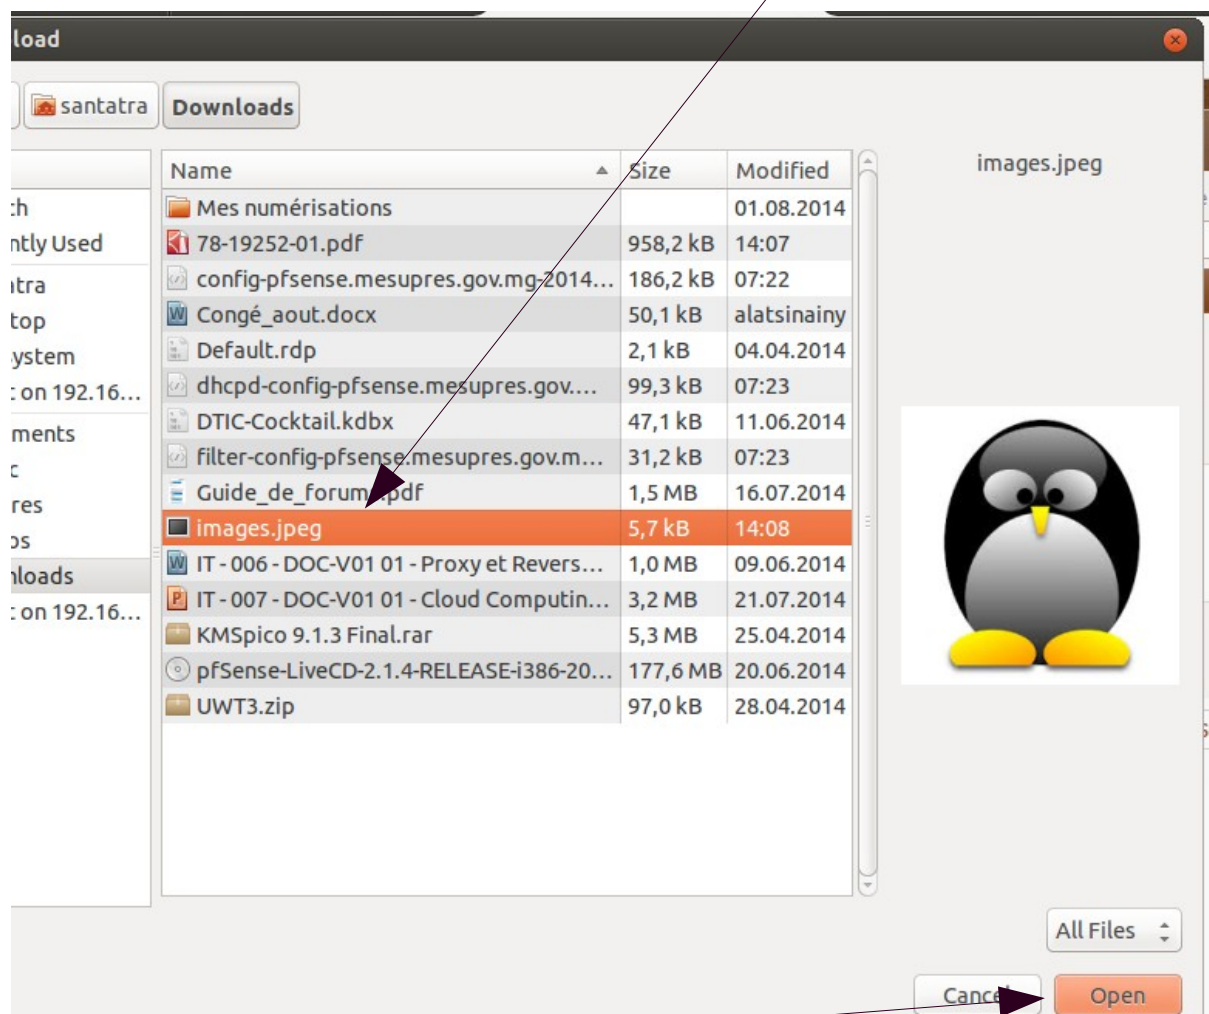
load

santatra Downloads

ch
ntly Used
atra
top
ystem
: on 192.16...
ments
c
res
os
nloads
: on 192.16...

| Name | Size | Modified |
|---|---|---|
| Mes numérisations | | 01.08.2014 |
| 78-19252-01.pdf | 958,2 kB | 14:07 |
| config-pfsense.mesupres.gov.mg-2014... | 186,2 kB | 07:22 |
| Congé_aout.docx | 50,1 kB | alatsinainy |
| Default.rdp | 2,1 kB | 04.04.2014 |
| dhcpd-config-pfsense.mesupres.gov.... | 99,3 kB | 07:23 |
| DTIC-Cocktail.kdbx | 47,1 kB | 11.06.2014 |
| filter-config-pfsense.mesupres.gov.m... | 31,2 kB | 07:23 |
| Guide_de_forum.pdf | 1,5 MB | 16.07.2014 |
| images.jpeg | 5,7 kB | 14:08 |
| IT - 006 - DOC-V01 01 - Proxy et Revers... | 1,0 MB | 09.06.2014 |
| IT - 007 - DOC-V01 01 - Cloud Computin... | 3,2 MB | 21.07.2014 |
| KMSpico 9.1.3 Final.rar | 5,3 MB | 25.04.2014 |
| pfSense-LiveCD-2.1.4-RELEASE-i386-20... | 177,6 MB | 20.06.2014 |
| UWT3.zip | 97,0 kB | 28.04.2014 |

images.jpeg

All Files

Cancel Open